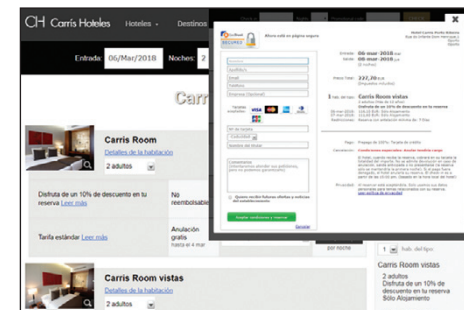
CH Carris Hoteles Hoteles ▾ Destinos

Entrada: 06/Mar/2018 Noches: 2

Carris

Carris Room
Detalles de la habitación
2 adultos

Disfruta de un 10% de descuento en tu reserva Leer más
No reembolsable

Tarifa estándar Leer más
Anulación gratis hasta el 4 mar

Carris Room vistas
Detalles de la habitación
2 adultos

Ahora está en página segura

Nombre
Apellidos
Email
Teléfono
Empresa (Opcional)

Tarjetas aceptadas

Nº de tarjeta
Caducidad
Nombre del titular

Comentarios

Quiero recibir futuras ofertas y noticias del establecimiento

Aceptar condiciones y reservar

Seguridad

Entrada 06-mar-2018
Salida 08-mar-2018
(2 noches)

Precio Total 227,70 €
(Impuestos incluidos)

1 hab. del tipo Carris Room vistas
2 adultos
Disfruta de un 10% de descuento en tu reserva Sólo Alojamiento

Pago
Cancelación
Privacidad

1 hab. del tipo
Carris Room vistas
2 adultos
Disfruta de un 10% de descuento en tu reserva
Sólo Alojamiento